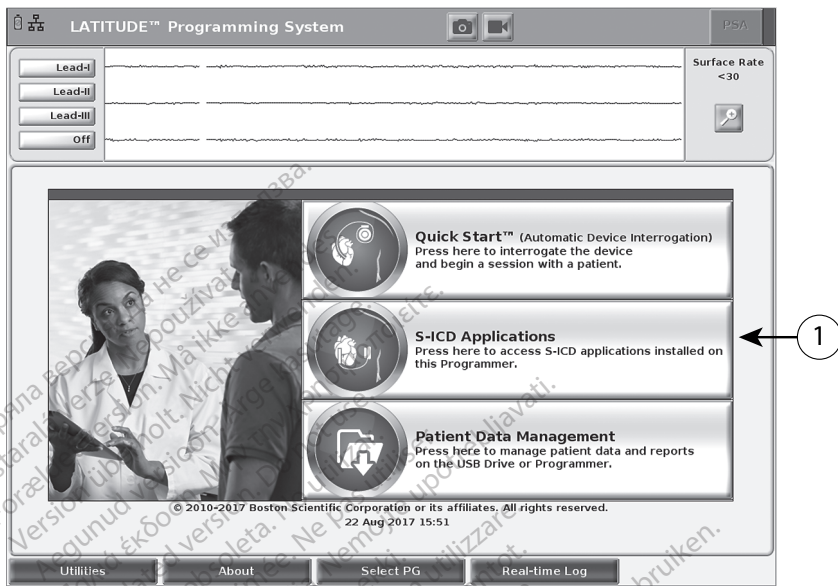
LATITUDE™ Programming System

PSA

Lead-I
Lead-II
Lead-III
Off

Surface Rate <30

Quick Start™ (Automatic Device Interrogation)
Press here to interrogate the device and begin a session with a patient.

S-ICD Applications
Press here to access S-ICD applications installed on this Programmer.

1

Patient Data Management
Press here to manage patient data and reports on the USB Drive or Programmer.

© 2010-2017 Boston Scientific Corporation or its affiliates. All rights reserved.
22 Aug 2017 15:51

Utilities
About
Select PG
Real-time Log

Остаряла версия. Да не се използва.
Zastaralá verze. Nepoužívat.
Forældet version. Må ikke anvendes.
Veraltete Version. Nicht verwenden.
Aegunud versioon. Mitte kasutada.
Παλιά έκδοση. Μην την χρησιμοποιείτε.
Outdated version. Do not use.
Version obsolète. Ne pas utiliser.
Zastarjela verzija. Nemojte upotrebljavati.
Versiune expirată. A nu se utiliza.
Verouderde versie. Niet gebruiken.